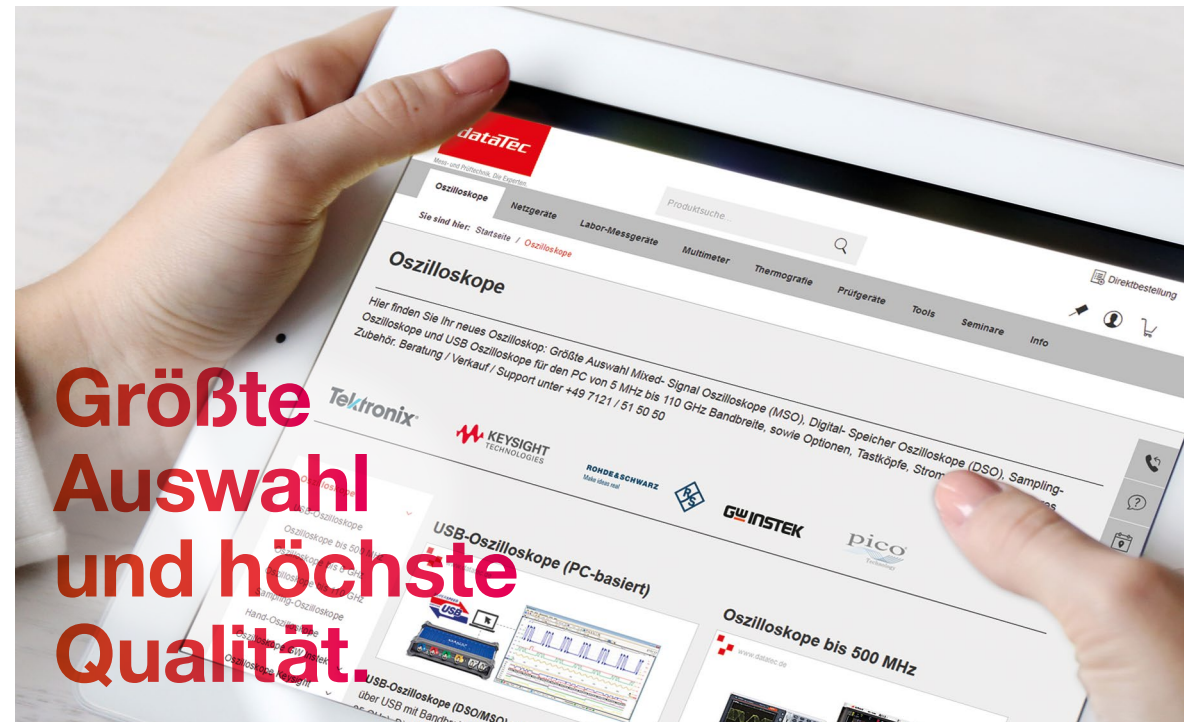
Größte Auswahl und höchste Qualität.

dataTec
Mess- und Prüftechnik. Die Experten.

Oszilloskope Netzgeräte Labor-Messgeräte Multimeter Thermografie Prüfgeräte Tools Seminare Info

Produktsuche...

Direktbestellung

Sie sind hier: Startseite / Oszilloskope

Oszilloskope

Hier finden Sie Ihr neues Oszilloskop: Größte Auswahl Mixed- Signal Oszilloskope (MSO), Digital- Speicher Oszilloskope (DSO), Sampling-Oszilloskope und USB Oszilloskope für den PC von 5 MHz bis 110 GHz Bandbreite, sowie Optionen, Tastköpfe, Strom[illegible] Zubehör. Beratung / Verkauf / Support unter +49 7121 / 51 50 50

Tektronix
KEYSIGHT TECHNOLOGIES
ROHDE&SCHWARZ Make ideas real
GWINSTEK
pico Technology

USB-Oszilloskope
Oszilloskope bis 500 MHz
Oszilloskope bis 6 GHz
Oszilloskope bis 110 GHz
Sampling-Oszilloskope
Hand-Oszilloskope
Oszilloskope GW Instek
Oszilloskope Keysight

USB-Oszilloskope (PC-basiert)

USB-Oszilloskope (DSO/MSO)
über USB mit Bandb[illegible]

Oszilloskope bis 500 MHz

www.datatec.de